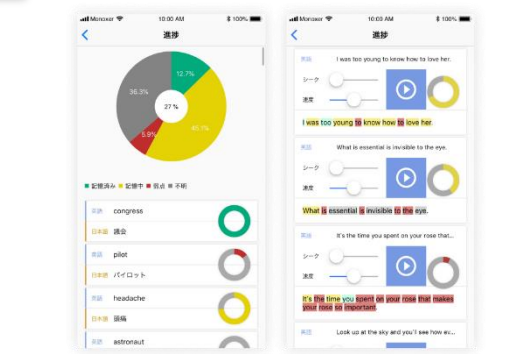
Monoxer 10:00 AM 100%
進捗
12.7%
36.3%
27 %
5.9%
45.1%
記憶済み 記憶中 弱点 不明
英語 congress
日本語 議会
英語 pilot
日本語 パイロット
英語 headache
日本語 頭痛
英語 astronaut

Monoxer 10:00 AM 100%
進捗
英語 I was too young to know how to love her.
シーク
速度
I was too young to know how to love her.
英語 What is essential is invisible to the eye.
シーク
速度
What is essential is invisible to the eye.
英語 It's the time you spent on your rose that makes your rose so important.
シーク
速度
It's the time you spent on your rose that makes your rose so important.
英語 Look up at the sky and you'll see how ev...